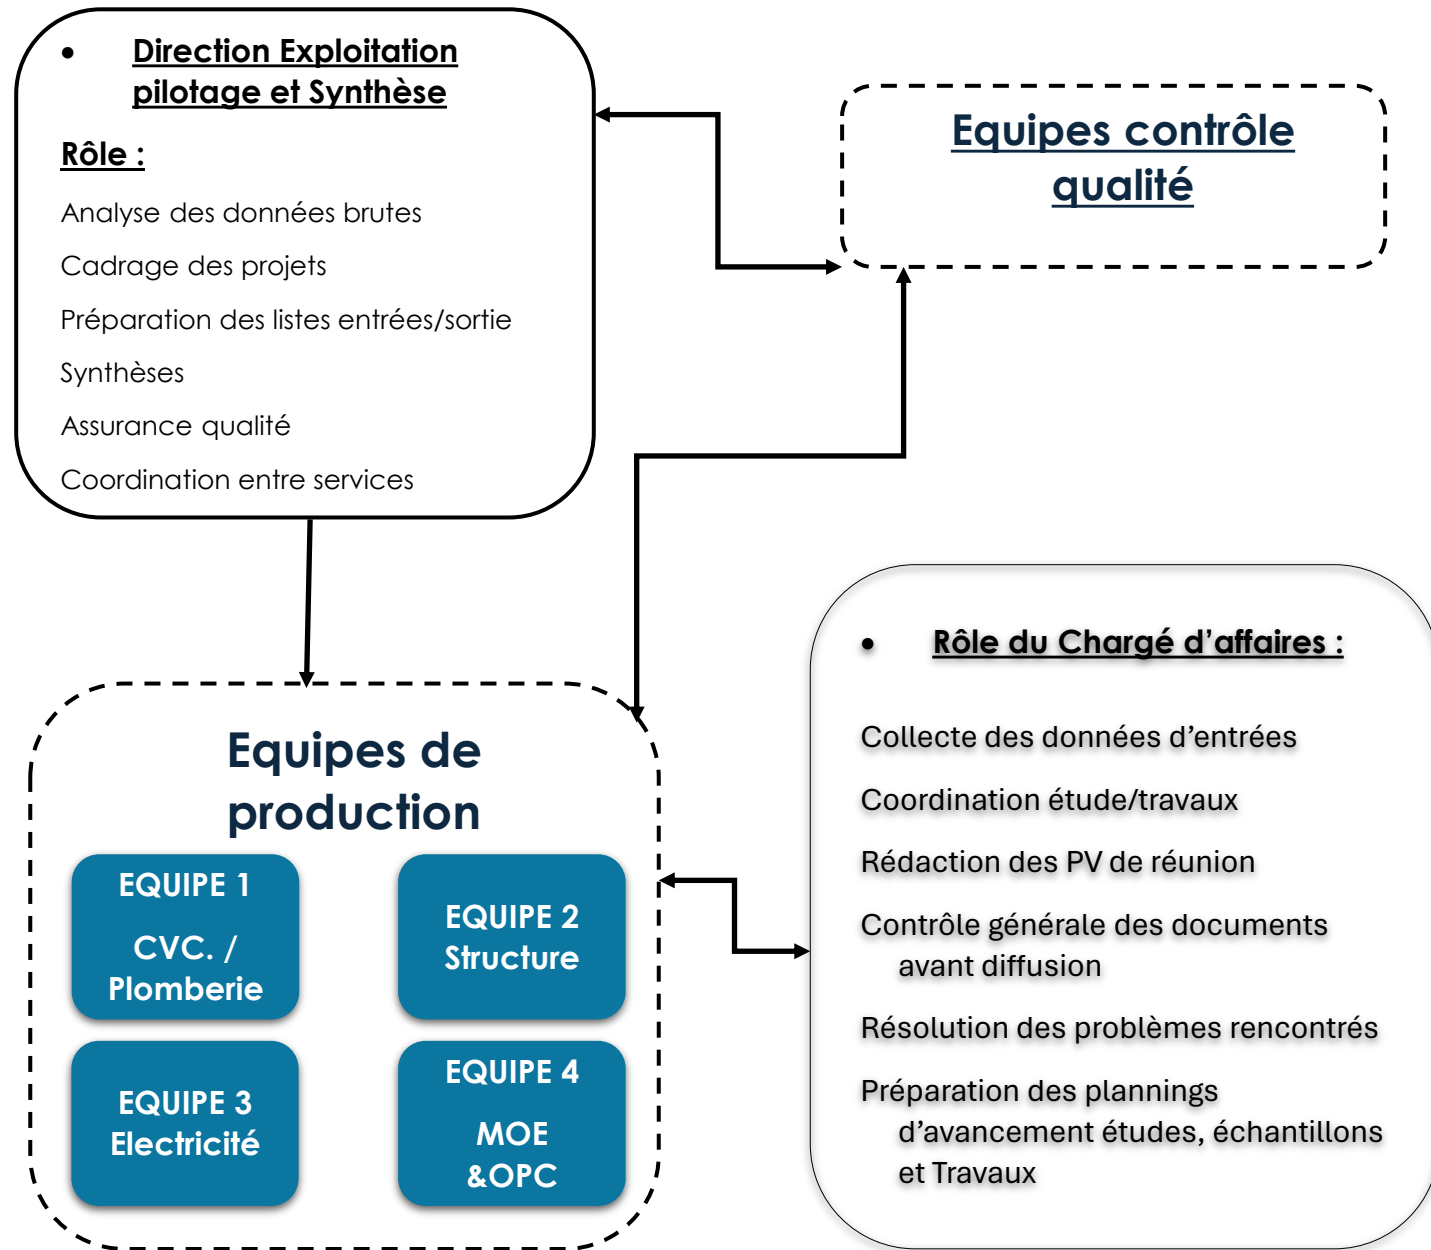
• Direction Exploitation pilotage et Synthèse

Rôle :

Analyse des données brutes

Cadrage des projets

Préparation des listes entrées/sortie

Synthèses

Assurance qualité

Coordination entre services

Equipes contrôle qualité

Equipes de production

EQUIPE 1

CVC. / Plomberie

EQUIPE 2 Structure

EQUIPE 3 Electricité

EQUIPE 4

MOE &OPC

• Rôle du Chargé d'affaires :

Collecte des données d'entrées

Coordination étude/travaux

Rédaction des PV de réunion

Contrôle générale des documents avant diffusion

Résolution des problèmes rencontrés

Préparation des plannings d'avancement études, échantillons et Travaux